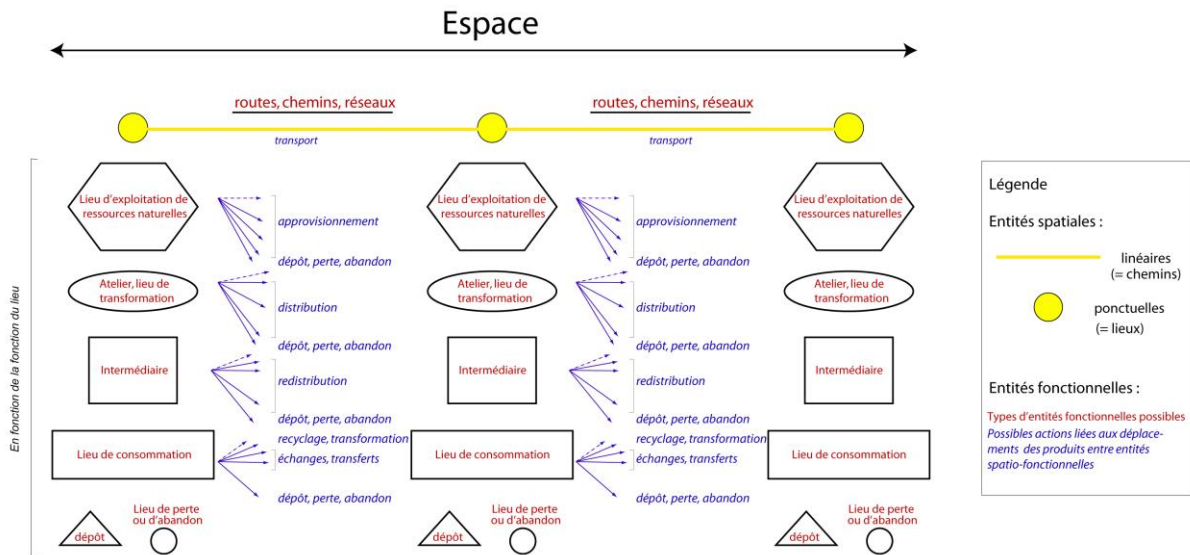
Espace

routes, chemins, réseaux
transport

routes, chemins, réseaux
transport

En fonction de la fonction du lieu

Lieu d'exploitation de ressources naturelles
approvisionnement
dépôt, perte, abandon
Atelier, lieu de transformation
distribution
dépôt, perte, abandon
Intermédiaire
redistribution
dépôt, perte, abandon
Lieu de consommation
recyclage, transformation
échanges, transferts
dépôt, perte, abandon
dépôt
Lieu de perte ou d'abandon

Lieu d'exploitation de ressources naturelles
approvisionnement
dépôt, perte, abandon
Atelier, lieu de transformation
distribution
dépôt, perte, abandon
Intermédiaire
redistribution
dépôt, perte, abandon
Lieu de consommation
recyclage, transformation
échanges, transferts
dépôt, perte, abandon
dépôt
Lieu de perte ou d'abandon

Lieu d'exploitation de ressources naturelles
Atelier, lieu de transformation
Intermédiaire
Lieu de consommation
dépôt
Lieu de perte ou d'abandon

Légende

Entités spatiales :

linéaires (= chemins)

ponctuelles (= lieux)

Entités fonctionnelles :

Types d'entités fonctionnelles possibles
Possibles actions liées aux déplacements des produits entre entités spatio-fonctionnelles